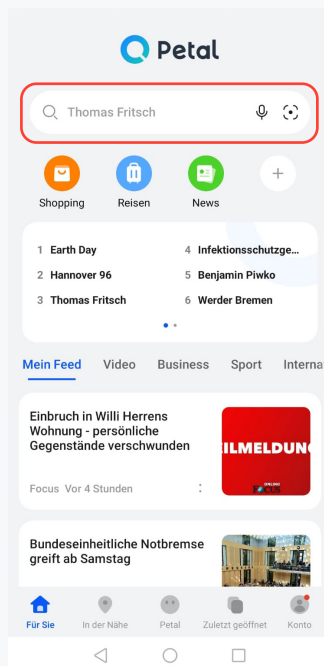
Petal

Thomas Fritsch

Shopping Reisen News

1 Earth Day
2 Hannover 96
3 Thomas Fritsch
4 Infektionsschutzge...
5 Benjamin Piwko
6 Werder Bremen

Mein Feed Video Business Sport Interna

Einbruch in Willi Herrens Wohnung - persönliche Gegenstände verschwunden

ILMELDUNG

Focus Vor 4 Stunden

Bundeseinheitliche Notbremse greift ab Samstag

Für Sie In der Nähe Petal Zuletzt geöffnet Konto